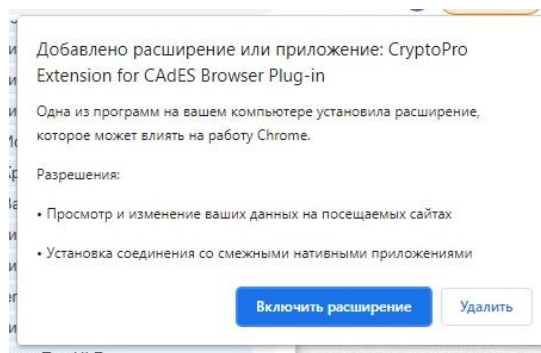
Добавлено расширение или приложение: CryptoPro Extension for CAdES Browser Plug-in

Одна из программ на вашем компьютере установила расширение, которое может влиять на работу Chrome.

Разрешения:

• Просмотр и изменение ваших данных на посещаемых сайтах

• Установка соединения со смежными нативными приложениями

Включить расширение

Удалить